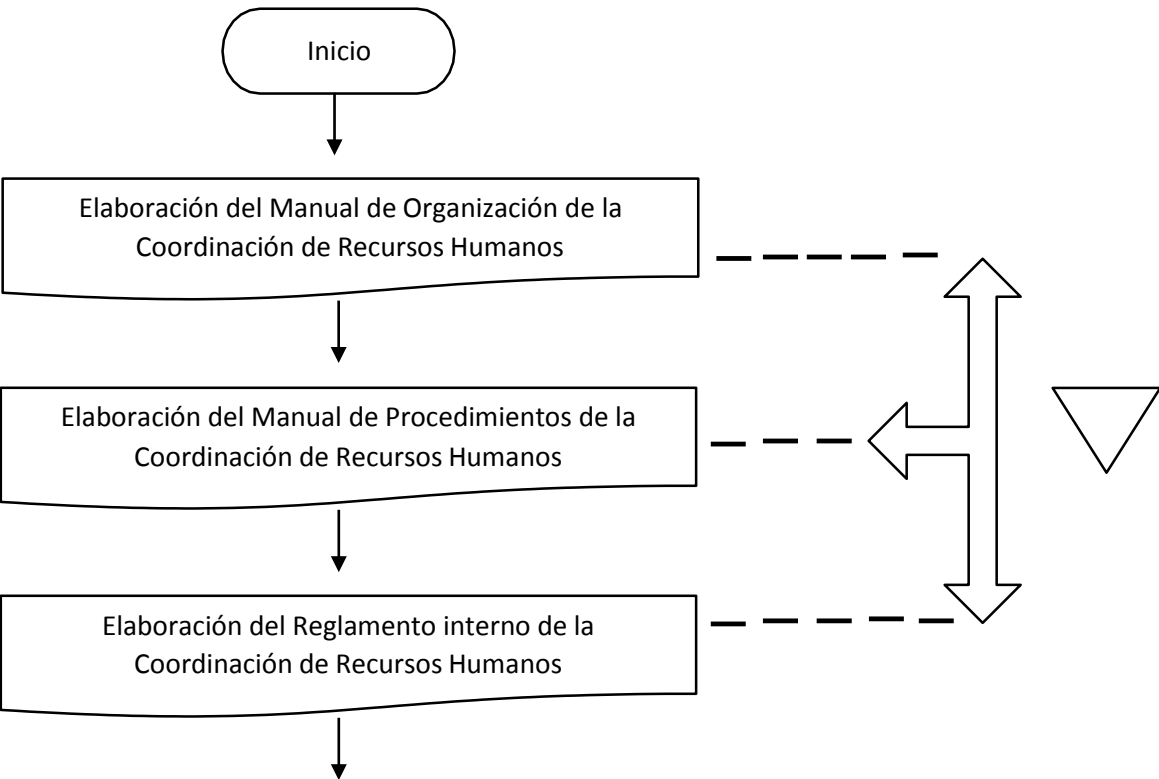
Inicio

Elaboración del Manual de Organización de la Coordinación de Recursos Humanos

Elaboración del Manual de Procedimientos de la Coordinación de Recursos Humanos

Elaboración del Reglamento interno de la Coordinación de Recursos Humanos